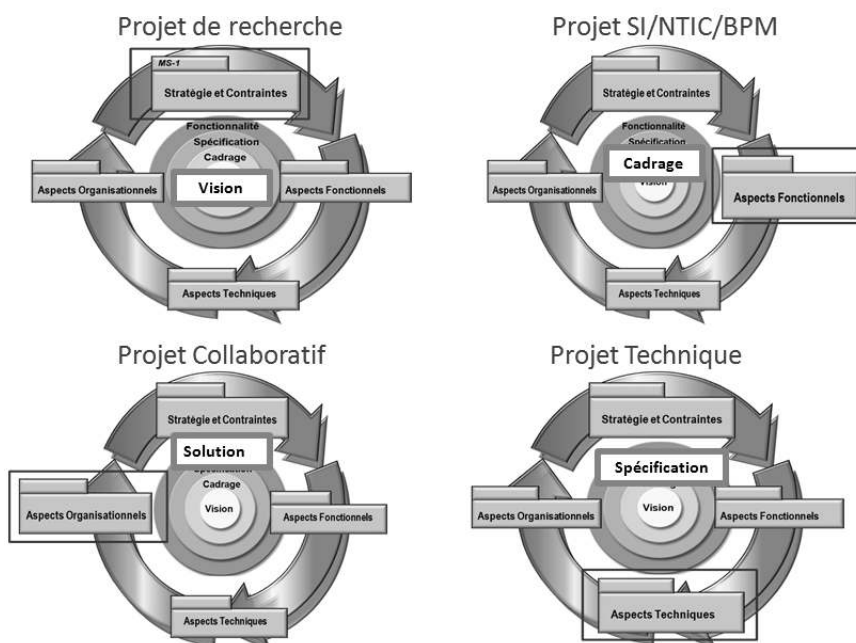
Projet de recherche

MS-1

Stratégie et Contraintes

Fonctionnalité
Spécification
Cadrage

Aspects Organisationnels

Vision

Aspects Fonctionnels

Aspects Techniques

Projet SI/NTIC/BPM

Stratégie et Contraintes

Fonctionnalité
Spécification

Cadrage

Vision

Aspects Organisationnels

Aspects Fonctionnels

Aspects Techniques

Projet Collaboratif

Stratégie et Contraintes

Solution

Spécification
Cadrage

Vision

Aspects Organisationnels

Aspects Fonctionnels

Aspects Techniques

Projet Technique

Stratégie et Contraintes

Spécification

Aspects Organisationnels

Vision

Aspects Fonctionnels

Aspects Techniques